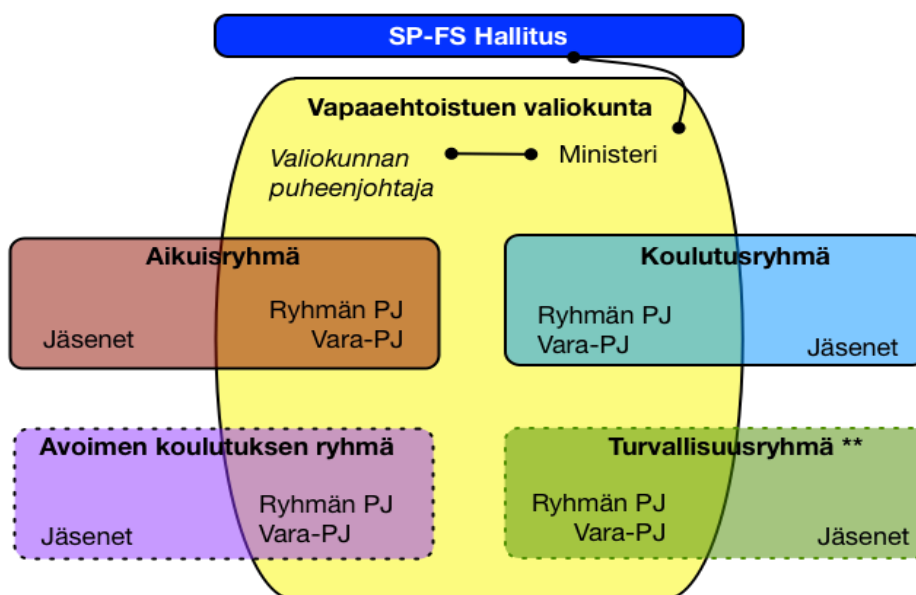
SP-FS Hallitus

Vapaaehtoistuen valiokunta

Valiokunnan puheenjohtaja

Ministeri

Aikuisryhmä

Ryhmän PJ
Vara-PJ

Jäsenet

Koulutusryhmä

Ryhmän PJ
Vara-PJ

Jäsenet

Avoimen koulutuksen ryhmä

Ryhmän PJ
Vara-PJ

Jäsenet

Turvallisuusryhmä **

Ryhmän PJ
Vara-PJ

Jäsenet